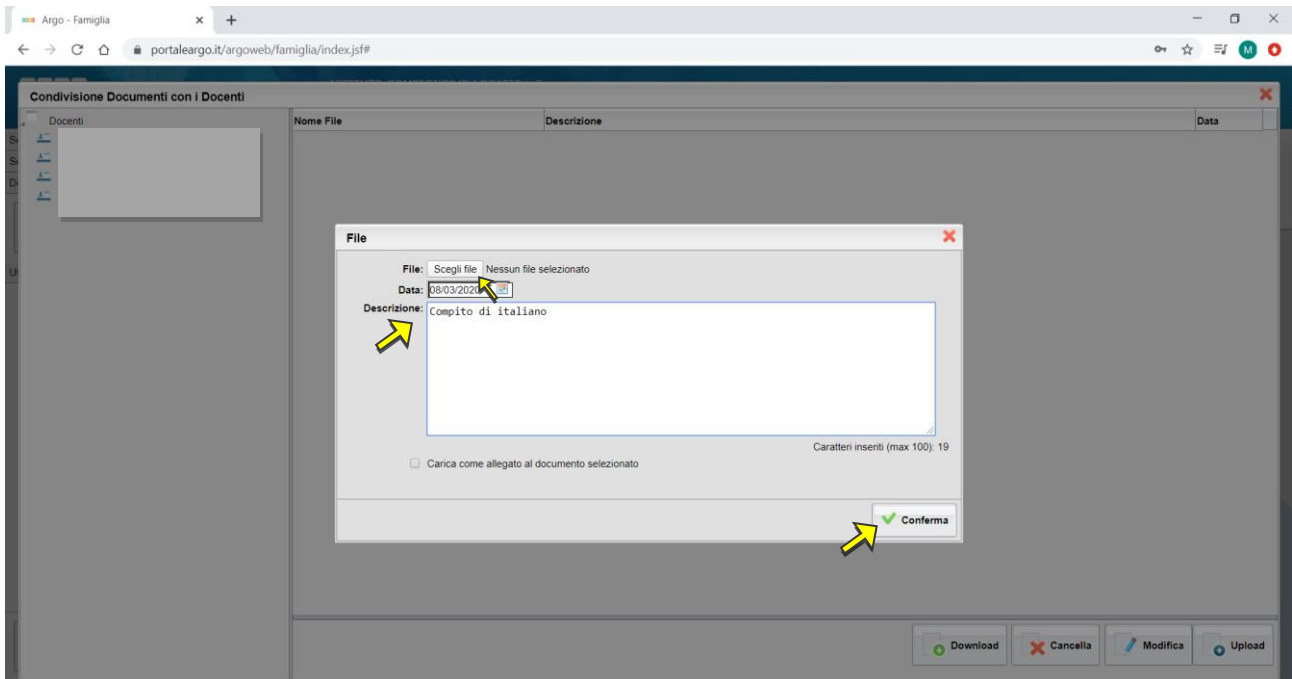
Argo - Famiglia
portaleargo.it/argoweb/famiglia/index.jsf#
M

Condivisione Documenti con i Docenti

Docenti

| Nome File | Descrizione | Data |
|---|---|---|

File

File: Scegli file Nessun file selezionato
Data: 08/03/2020
Descrizione: Compito di italiano

Caratteri inseriti (max 100): 19

Carica come allegato al documento selezionato

Conferma

Download
Cancella
Modifica
Upload